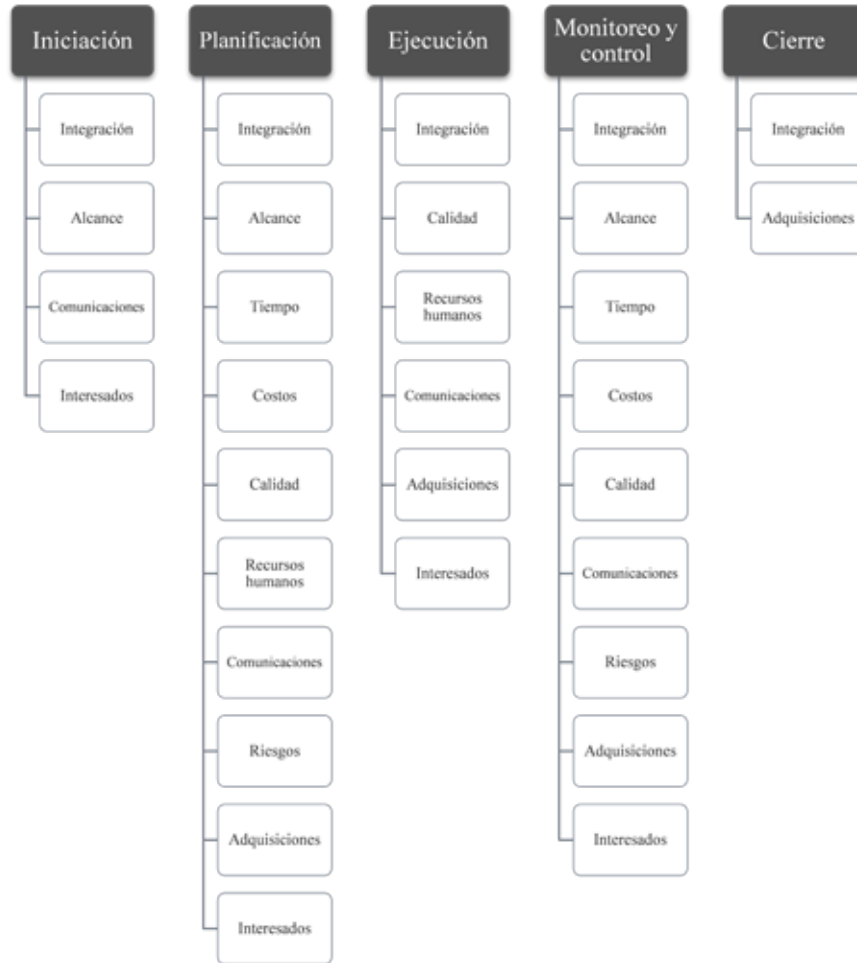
Iniciación

Integración

Alcance

Comunicaciones

Interesados

Planificación

Integración

Alcance

Tiempo

Costos

Calidad

Recursos humanos

Comunicaciones

Riesgos

Adquisiciones

Interesados

Ejecución

Integración

Calidad

Recursos humanos

Comunicaciones

Adquisiciones

Interesados

Monitoreo y control

Integración

Alcance

Tiempo

Costos

Calidad

Comunicaciones

Riesgos

Adquisiciones

Interesados

Cierre

Integración

Adquisiciones